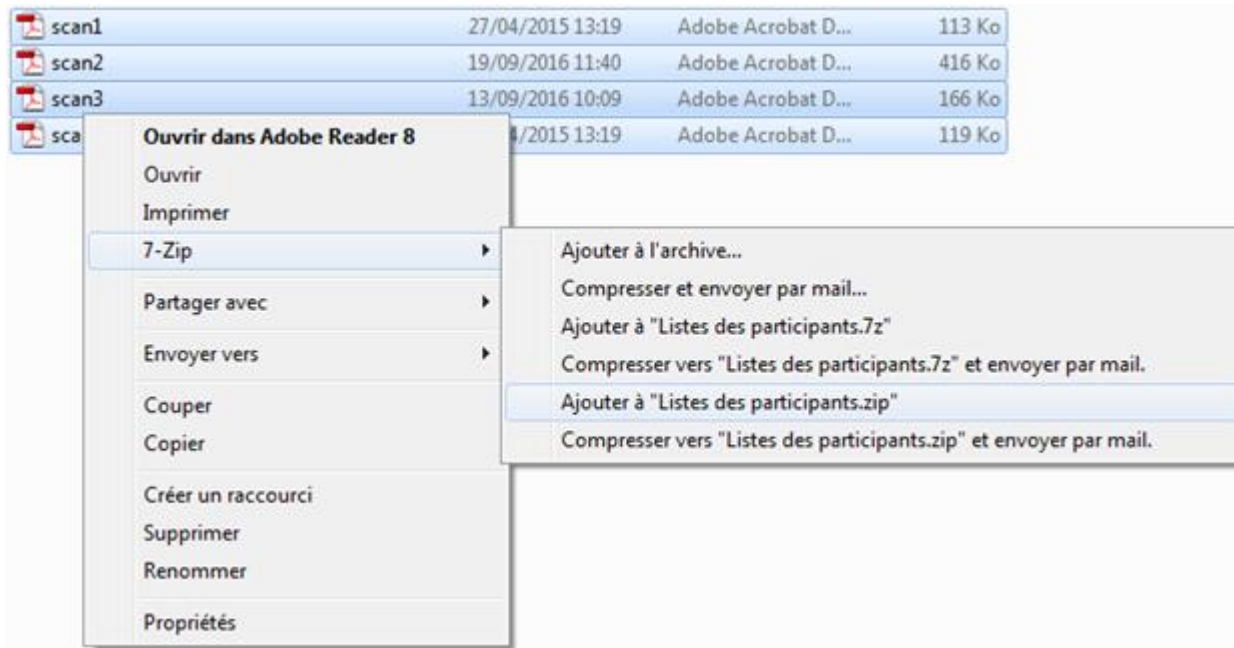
| | | | |
|---|---|---|---|
| scan1 | 27/04/2015 13:19 | Adobe Acrobat D... | 113 Ko |
| scan2 | 19/09/2016 11:40 | Adobe Acrobat D... | 416 Ko |
| scan3 | 13/09/2016 10:09 | Adobe Acrobat D... | 166 Ko |
| sca | 4/2015 13:19 | Adobe Acrobat D... | 119 Ko |

Ouvrir dans Adobe Reader 8
Ouvrir
Imprimer
7-Zip
Partager avec
Envoyer vers
Couper
Copier
Créer un raccourci
Supprimer
Renommer
Propriétés

Ajouter à l'archive...
Compresser et envoyer par mail...
Ajouter à "Listes des participants.7z"
Compresser vers "Listes des participants.7z" et envoyer par mail.
Ajouter à "Listes des participants.zip"
Compresser vers "Listes des participants.zip" et envoyer par mail.